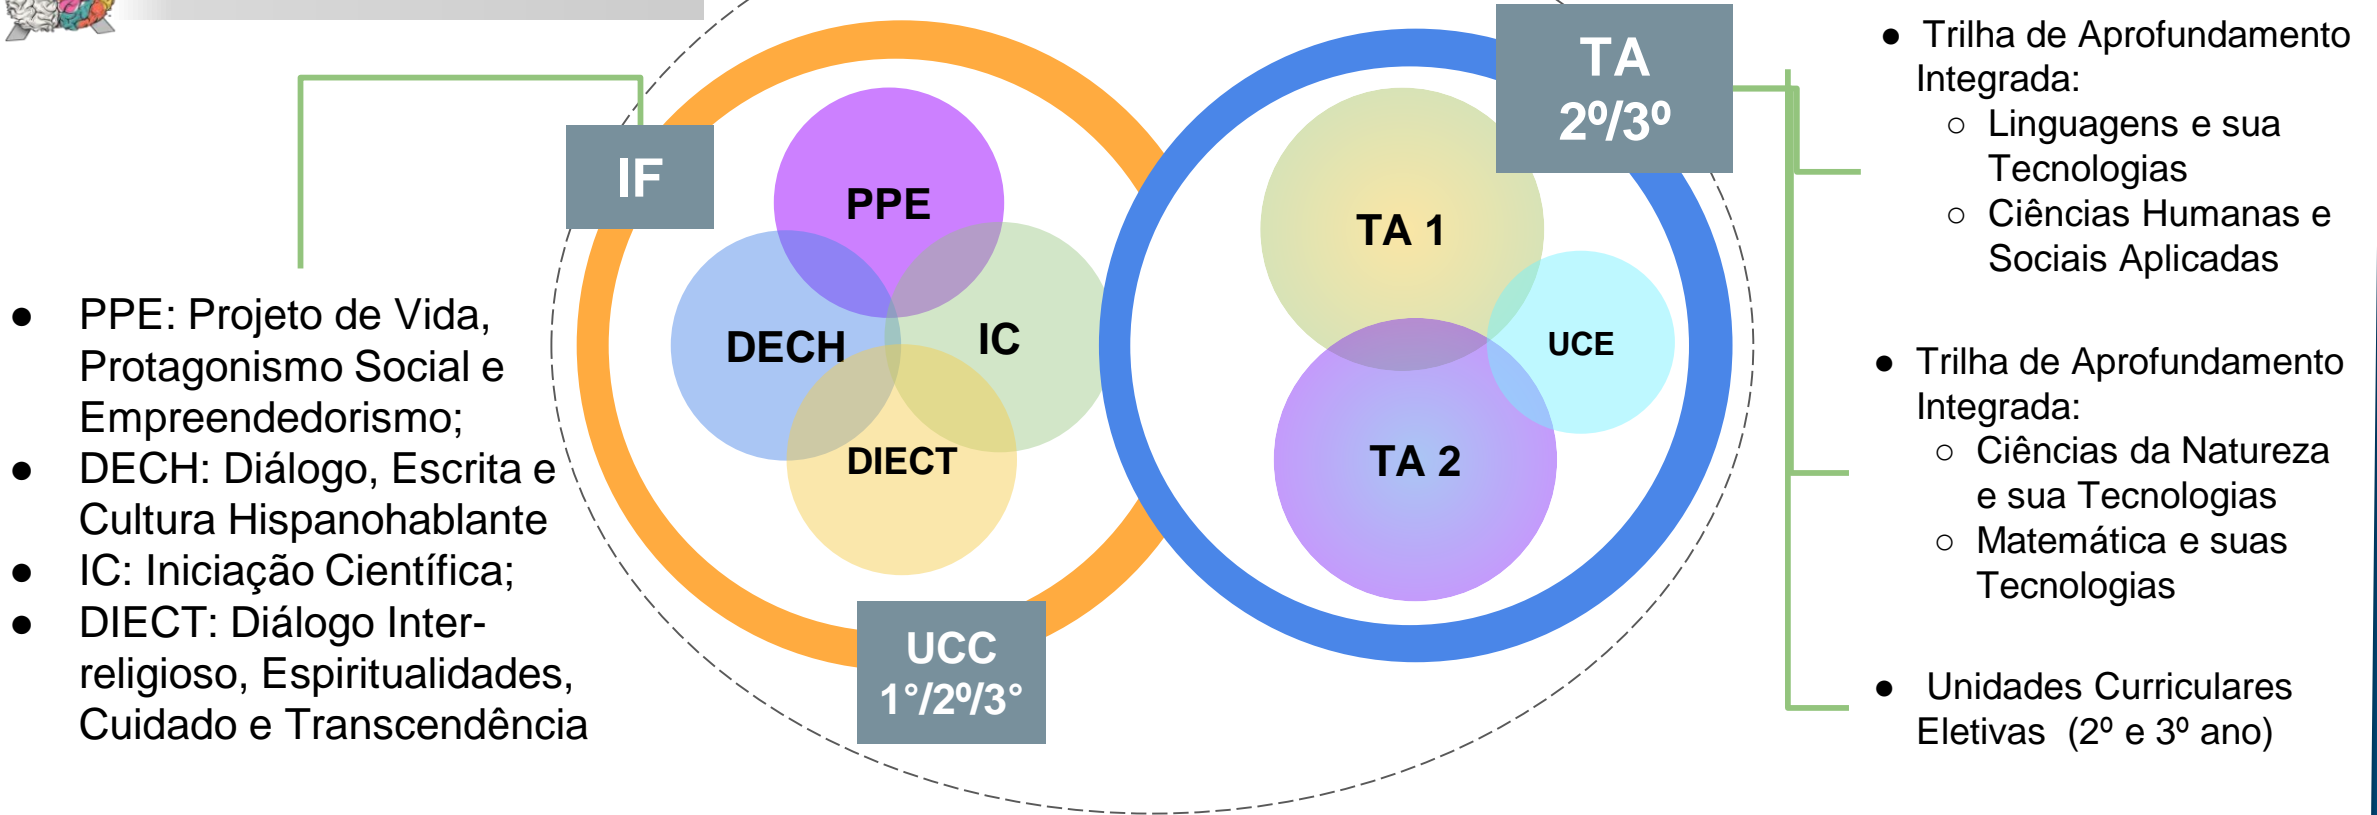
- PPE: Projeto de Vida, Protagonismo Social e Empreendedorismo;
- DECH: Diálogo, Escrita e Cultura Hispanohablante
- IC: Iniciação Científica;
- DIECT: Diálogo Inter-religioso, Espiritualidades, Cuidado e Transcendência

IF

PPE

DECH

IC

DIECT

UCC
1°/2º/3°

TA
2º/3º

TA 1

UCE

TA 2

- Trilha de Aprofundamento Integrada:
  - Linguagens e sua Tecnologias
  - Ciências Humanas e Sociais Aplicadas

- Trilha de Aprofundamento Integrada:
  - Ciências da Natureza e sua Tecnologias
  - Matemática e suas Tecnologias

- Unidades Curriculares Eletivas (2º e 3º ano)